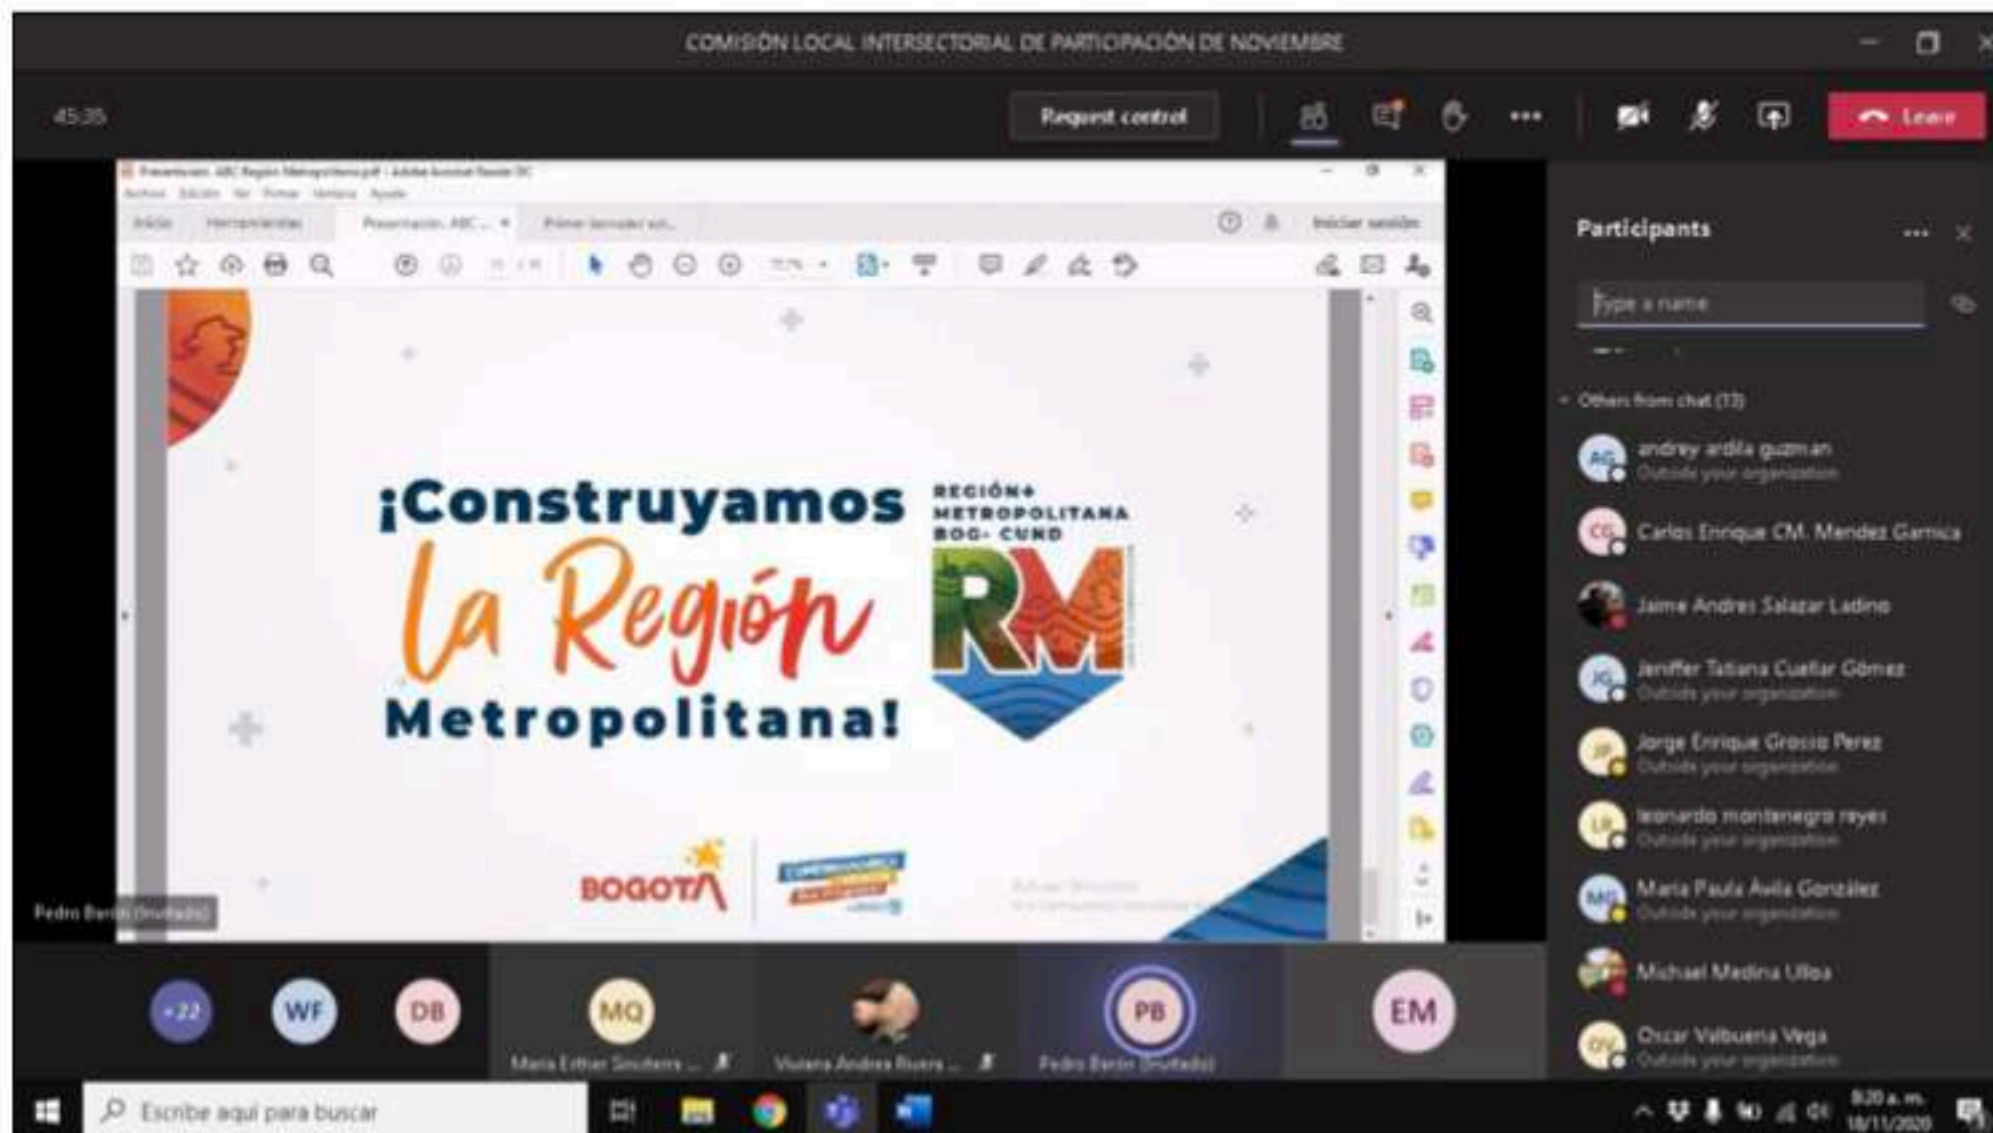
COMISIÓN LOCAL INTERSECTORIAL DE PARTICIPACIÓN DE NOVIEMBRE

45:35

Request control

Leave

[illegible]

Inicio Herramientas Presentación ABC... Primer borrador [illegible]

Iniciar sesión

¡Construyamos la Región Metropolitana!

REGIÓN METROPOLITANA BOG - CUND

RM

BOGOTÁ

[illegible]

Pedro Barón (Invitado)

Participants

Type a name

Others from chat (13)

AG andrey ardila guzman
Outside your organization

CG Carlos Enrique CM. Mendez Garnica

Jaime Andres Salazar Ladino

JG Jeniffer Tatiana Cuellar Gómez
Outside your organization

JP Jorge Enrique Grosso Perez
Outside your organization

LR leonardo montenegro reyes
Outside your organization

MG Maria Paula Avila González
Outside your organization

Michael Medina Ulloa

OV Oscar Valbuena Vega
Outside your organization

+22 WF DB MQ PB EM

Maria Esther Sinuhera ...

Viviana Andrea Rivera ...

Pedro Barón (Invitado)

Escribe aquí para buscar

8:20 a. m.
18/11/2020